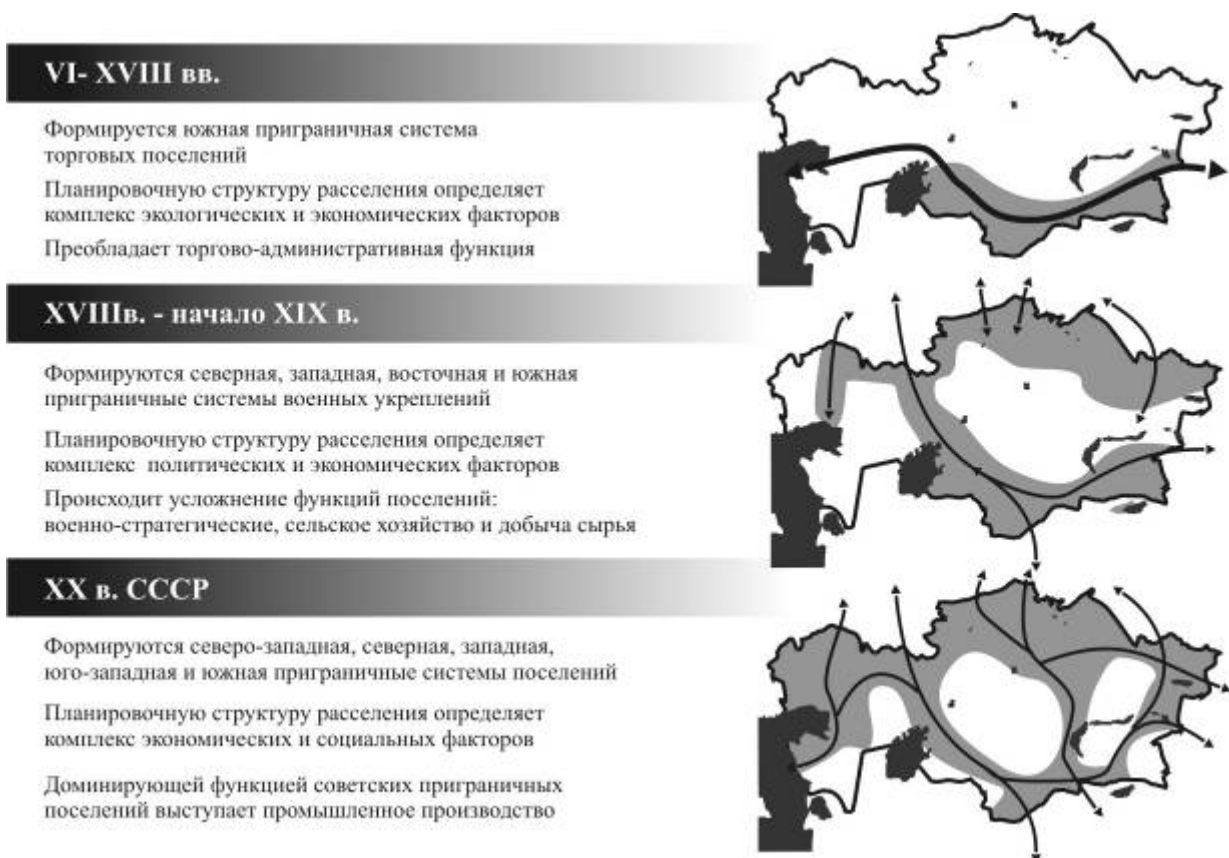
VI- XVIII вв.

Формируется южная приграничная система торговых поселений

Планировочную структуру расселения определяет комплекс экологических и экономических факторов

Преобладает торгово-административная функция

XVIIIв. - начало XIX в.

Формируются северная, западная, восточная и южная приграничные системы военных укреплений

Планировочную структуру расселения определяет комплекс политических и экономических факторов

Происходит усложнение функций поселений: военно-стратегические, сельское хозяйство и добыча сырья

XX в. СССР

Формируются северо-западная, северная, западная, юго-западная и южная приграничные системы поселений

Планировочную структуру расселения определяет комплекс экономических и социальных факторов

Доминирующей функцией советских приграничных поселений выступает промышленное производство